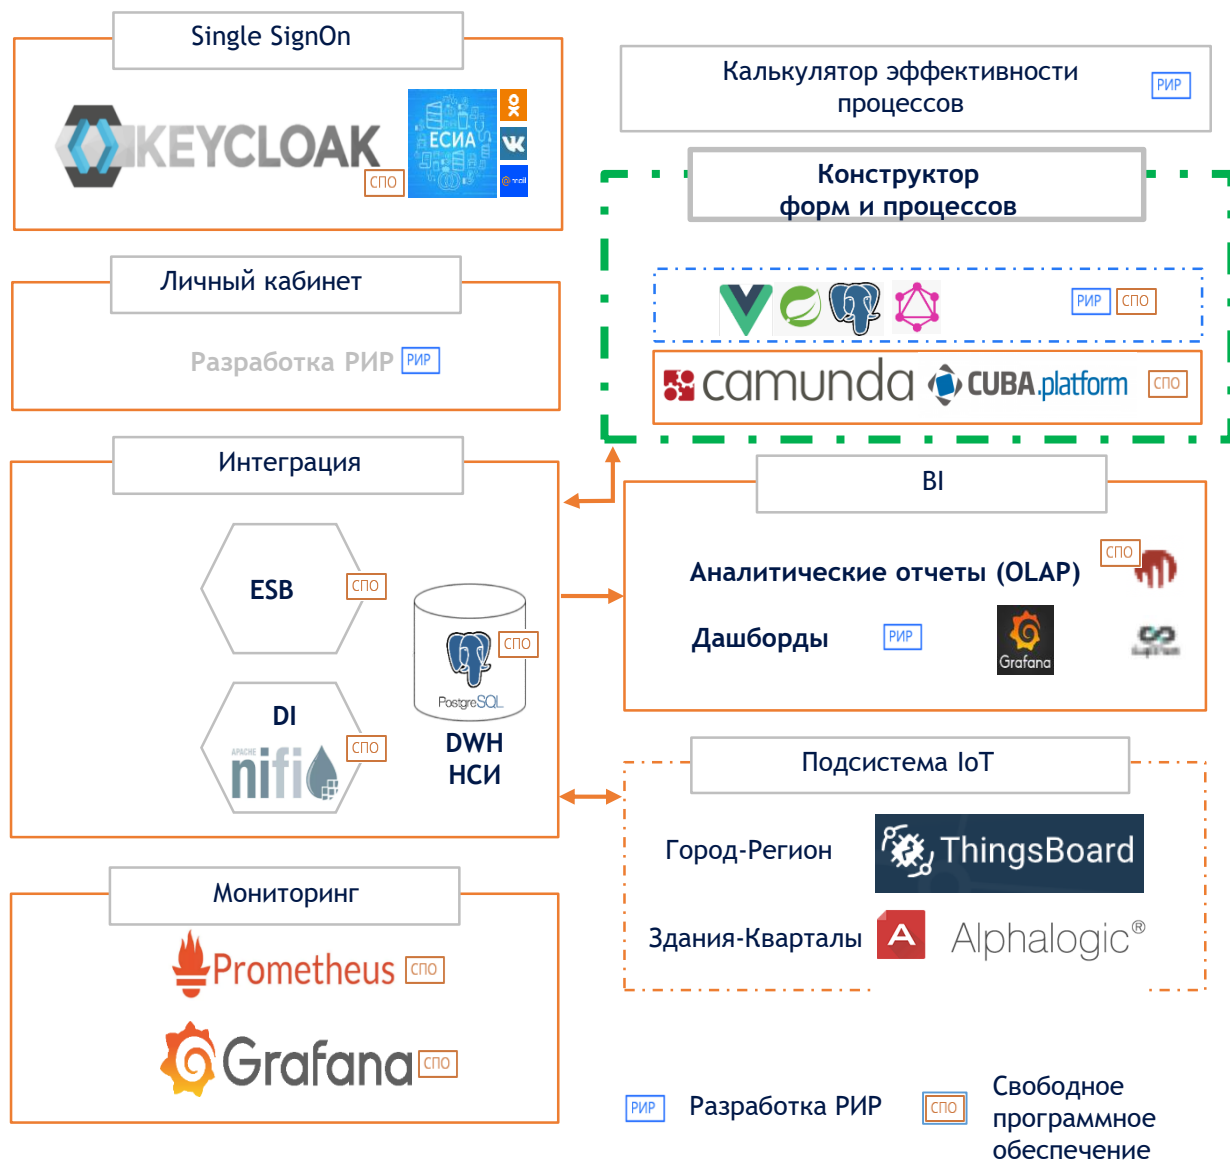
Single SignOn

KEYCLOAK СПО

ЕСИА

Калькулятор эффективности процессов РИР

Конструктор форм и процессов

РИР СПО

camunda CUBA.platform СПО

Личный кабинет

Разработка РИР РИР

Интеграция

ESB СПО

DI СПО

nifi

СПО

PostgreSQL

DWH НСИ

BI

СПО

Аналитические отчеты (OLAP)

Дашборды РИР

Grafana

Подсистема IoT

Город-Регион ThingsBoard

Здания-Кварталы Alphalogic®

Мониторинг

Prometheus СПО

Grafana СПО

РИР Разработка РИР

СПО Свободное программное обеспечение